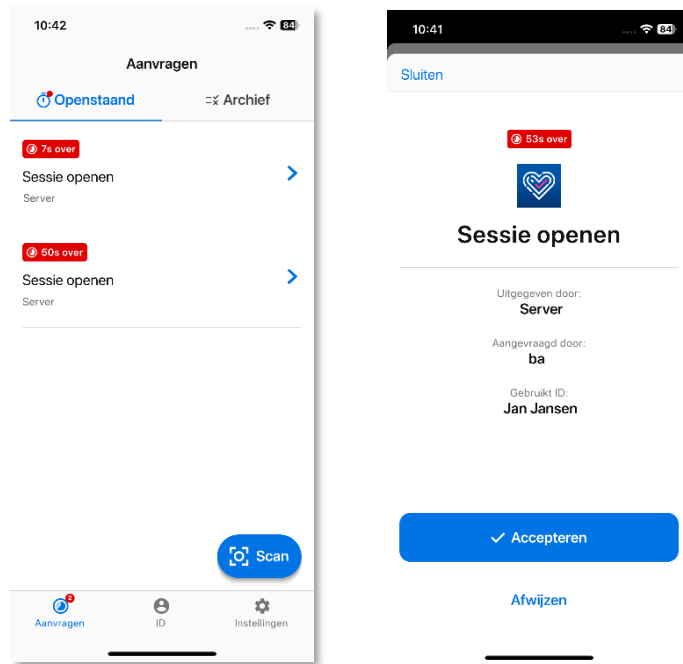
10:42 84

Aanvragen

Openstaand

Archief

7s over

Sessie openen

Server

50s over

Sessie openen

Server

Scan

2

Aanvragen

ID

Instellingen

10:41 84

Sluiten

53s over

Sessie openen

Uitgegeven door:
Server

Aangevraagd door:
ba

Gebruikt ID:
Jan Jansen

Accepteren

Afwijzen